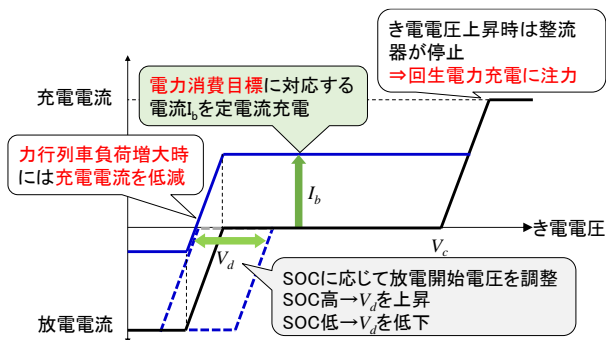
き電電圧上昇時は整流器が停止
⇒回生電力充電に注力

充電電流

電力消費目標に対応する電流$I_b$を定電流充電

力行列車負荷増大時には充電電流を低減

$I_b$

き電電圧

$V_c$

$V_d$

SOCに応じて放電開始電圧を調整
SOC高→$V_d$を上昇
SOC低→$V_d$を低下

放電電流